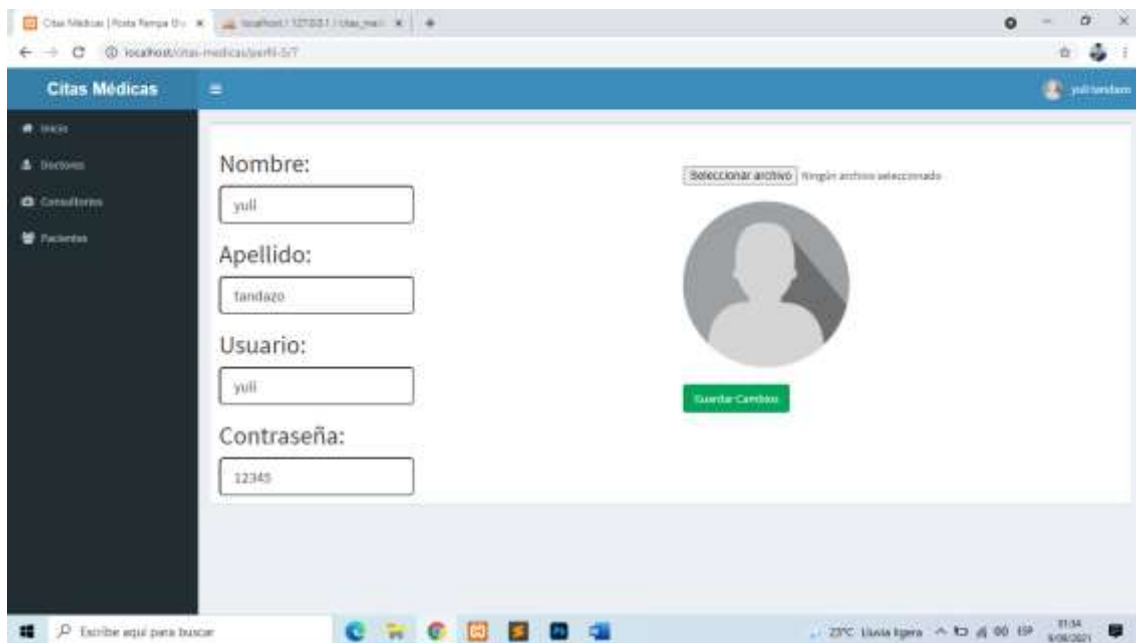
Citas Médicas | Posta Tempa Ele ×
localhost / 127.0.0.1 / citas_med ×
localhost/citas-medicas/perfil-5/7

Citas Médicas
yuli tandazo

Inicio
Doctores
Consultorios
Pacientes

Nombre:
yuli
Apellido:
tandazo
Usuario:
yuli
Contraseña:
12345

Seleccionar archivo Ningún archivo seleccionado

Guardar Cambios

Escribe aquí para buscar
23°C Lluvia ligera ESP 11:34 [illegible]